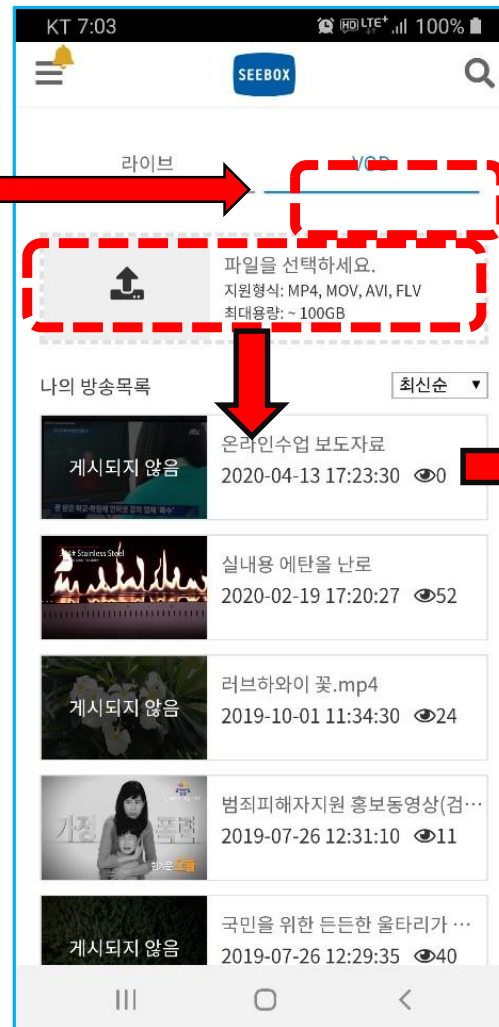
KT 7:03 100%

SEEBOX

라이브

VOD

파일을 선택하세요.
지원형식: MP4, MOV, AVI, FLV
최대용량: ~ 100GB

나의 방송목록

최신순 ▼

게시되지 않음

온라인수업 보도자료
2020-04-13 17:23:30 0

Stainless Steel

실내용 에탄올 난로
2020-02-19 17:20:27 52

게시되지 않음

러브하와이 꽃.mp4
2019-10-01 11:34:30 24

가정 폭력

범죄피해자지원 홍보동영상(검...
2019-07-26 12:31:10 11

게시되지 않음

국민을 위한 든든한 울타리가 ...
2019-07-26 12:29:35 40